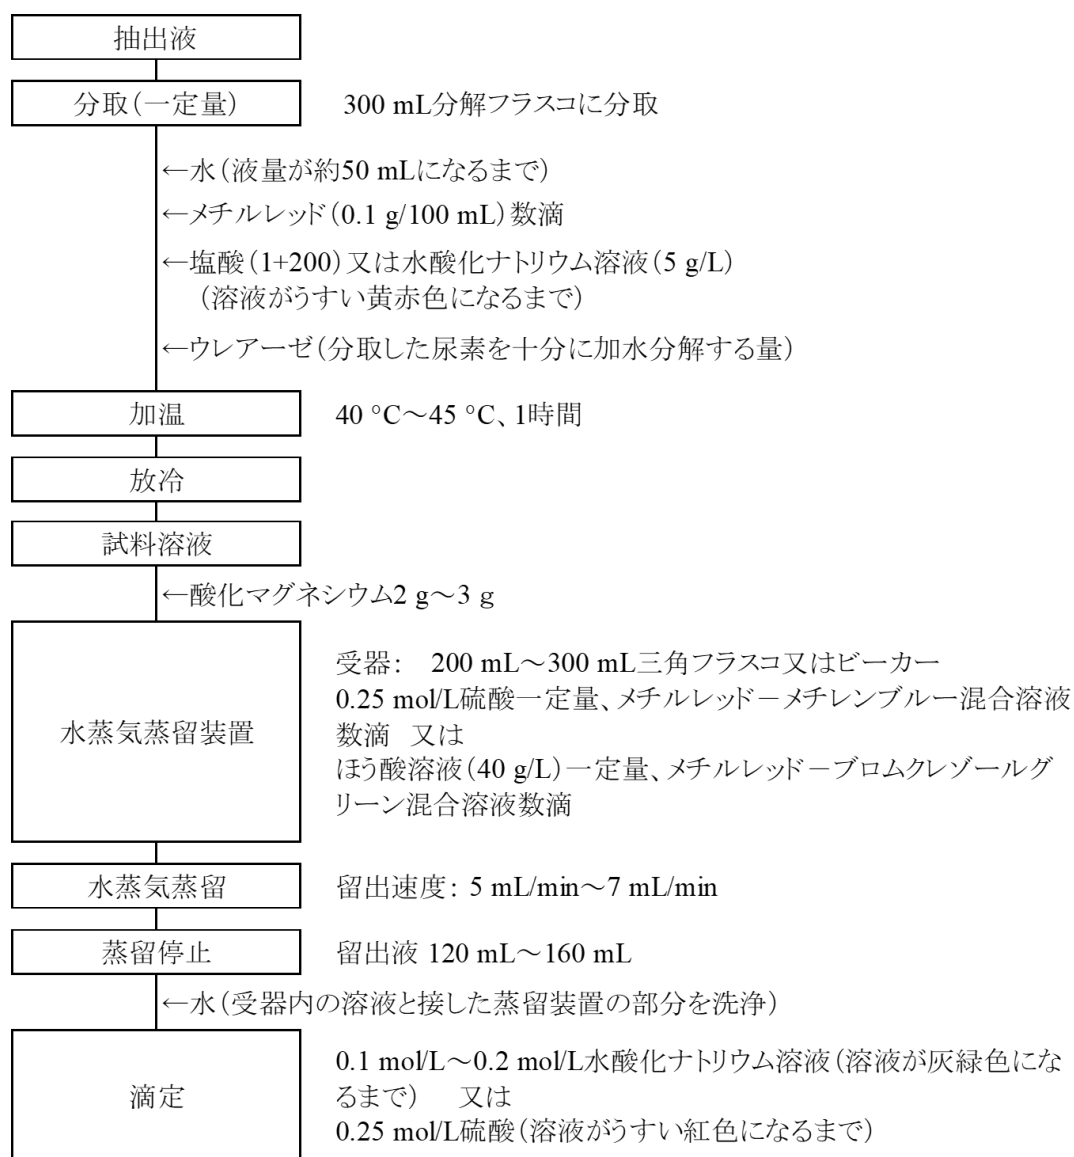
抽出液

分取（一定量）　300 mL分解フラスコに分取

←水（液量が約50 mLになるまで）

←メチルレッド（0.1 g/100 mL）数滴

←塩酸（1+200）又は水酸化ナトリウム溶液（5 g/L）（溶液がうすい黄赤色になるまで）

←ウレアーゼ（分取した尿素を十分に加水分解する量）

加温　40 °C～45 °C、1時間

放冷

試料溶液

←酸化マグネシウム2 g～3 g

水蒸気蒸留装置

受器:　200 mL～300 mL三角フラスコ又はビーカー
0.25 mol/L硫酸一定量、メチルレッド－メチレンブルー混合溶液数滴　又は
ほう酸溶液（40 g/L）一定量、メチルレッド－ブロムクレゾールグリーン混合溶液数滴

水蒸気蒸留　留出速度: 5 mL/min～7 mL/min

蒸留停止　留出液 120 mL～160 mL

←水（受器内の溶液と接した蒸留装置の部分を洗浄）

滴定

0.1 mol/L～0.2 mol/L水酸化ナトリウム溶液（溶液が灰緑色になるまで）　又は
0.25 mol/L硫酸（溶液がうすい紅色になるまで）